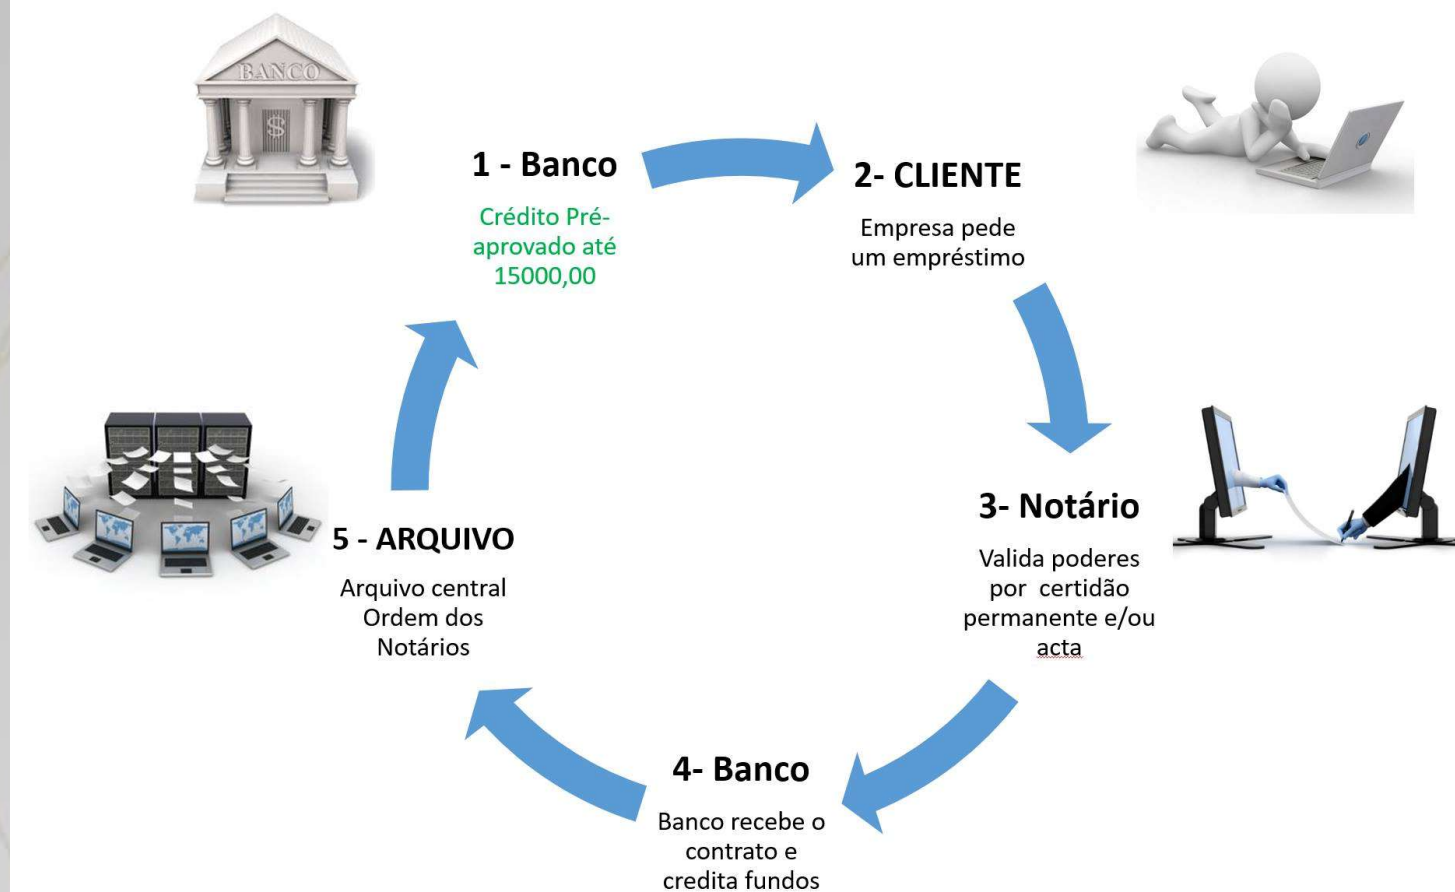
BANCO

$

1 - Banco

Crédito Pré-aprovado até 15000,00

2- CLIENTE

Empresa pede um empréstimo

3- Notário

Valida poderes por certidão permanente e/ou acta

4- Banco

Banco recebe o contrato e credita fundos

5 - ARQUIVO

Arquivo central Ordem dos Notários